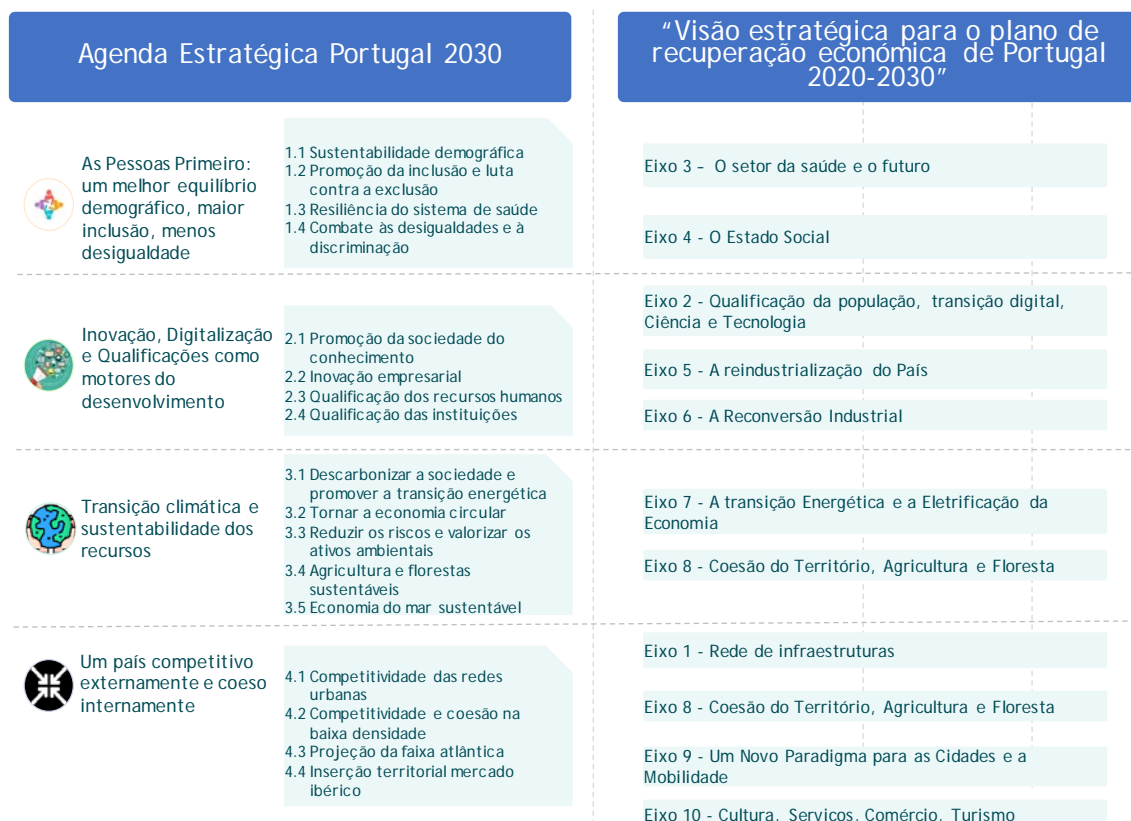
Agenda Estratégica Portugal 2030

"Visão estratégica para o plano de recuperação económica de Portugal 2020-2030"

As Pessoas Primeiro: um melhor equilíbrio demográfico, maior inclusão, menos desigualdade

1.1 Sustentabilidade demográfica
1.2 Promoção da inclusão e luta contra a exclusão
1.3 Resiliência do sistema de saúde
1.4 Combate às desigualdades e à discriminação

Eixo 3 – O setor da saúde e o futuro

Eixo 4 - O Estado Social

Inovação, Digitalização e Qualificações como motores do desenvolvimento

2.1 Promoção da sociedade do conhecimento
2.2 Inovação empresarial
2.3 Qualificação dos recursos humanos
2.4 Qualificação das instituições

Eixo 2 - Qualificação da população, transição digital, Ciência e Tecnologia

Eixo 5 - A reindustrialização do País

Eixo 6 - A Reconversão Industrial

Transição climática e sustentabilidade dos recursos

3.1 Descarbonizar a sociedade e promover a transição energética
3.2 Tornar a economia circular
3.3 Reduzir os riscos e valorizar os ativos ambientais
3.4 Agricultura e florestas sustentáveis
3.5 Economia do mar sustentável

Eixo 7 - A transição Energética e a Eletrificação da Economia

Eixo 8 - Coesão do Território, Agricultura e Floresta

Um país competitivo externamente e coeso internamente

4.1 Competitividade das redes urbanas
4.2 Competitividade e coesão na baixa densidade
4.3 Projeção da faixa atlântica
4.4 Inserção territorial mercado ibérico

Eixo 1 - Rede de infraestruturas

Eixo 8 - Coesão do Território, Agricultura e Floresta

Eixo 9 - Um Novo Paradigma para as Cidades e a Mobilidade

Eixo 10 - Cultura, Serviços, Comércio, Turismo